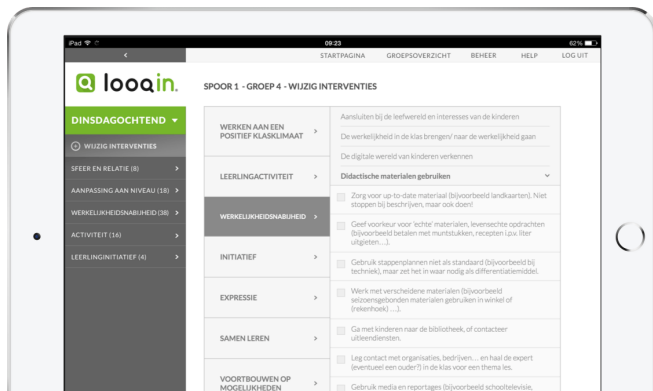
iPad 09:23 62%

<

STARTPAGINA GROEPSOVERZICHT BEHEER HELP LOG UIT

looqin.

SPOOR 1 - GROEP 4 - WIJZIG INTERVENTIES

DINSDAGOCHTEND

WIJZIG INTERVENTIES

SFEER EN RELATIE (8) >

AANPASSING AAN NIVEAU (18) >

WERKELIJKHEIDSNABIJHEID (38) >

ACTIVITEIT (16) >

LEERLINGINITIATIEF (4) >

WERKEN AAN EEN POSITIEF KLASKLIMAAT >

LEERLINGACTIVITEIT >

WERKELIJKHEIDSNABIJHEID >

INITIATIEF >

EXPRESSIE >

SAMEN LEREN >

VOORTBOUWEN OP MOGELIJKHEDEN >

Aansluiten bij de leefwereld en interesses van de kinderen

De werkelijkheid in de klas brengen/ naar de werkelijkheid gaan

De digitale wereld van kinderen verkennen

Didactische materialen gebruiken

Zorg voor up-to-date materiaal (bijvoorbeeld landkaarten). Niet stoppen bij beschrijven, maar ook doen!

Geef voorkeur voor 'echte' materialen, levensechte opdrachten (bijvoorbeeld betalen met muntstukken, recepten i.p.v. liter uitgieten ...).

Gebruik stappenplannen niet als standaard (bijvoorbeeld bij techniek), maar zet het in waar nodig als differentiatiemiddel.

Werk met verscheidene materialen (bijvoorbeeld seizoensgebonden materialen gebruiken in winkel of (rekenhoek) ...).

Ga met kinderen naar de bibliotheek, of contacteer uitleendiensten.

Leg contact met organisaties, bedrijven ... en haal de expert (eventueel een ouder?) in de klas voor een thema les.

Gebruik media en reportages (bijvoorbeeld schooltelevisie,